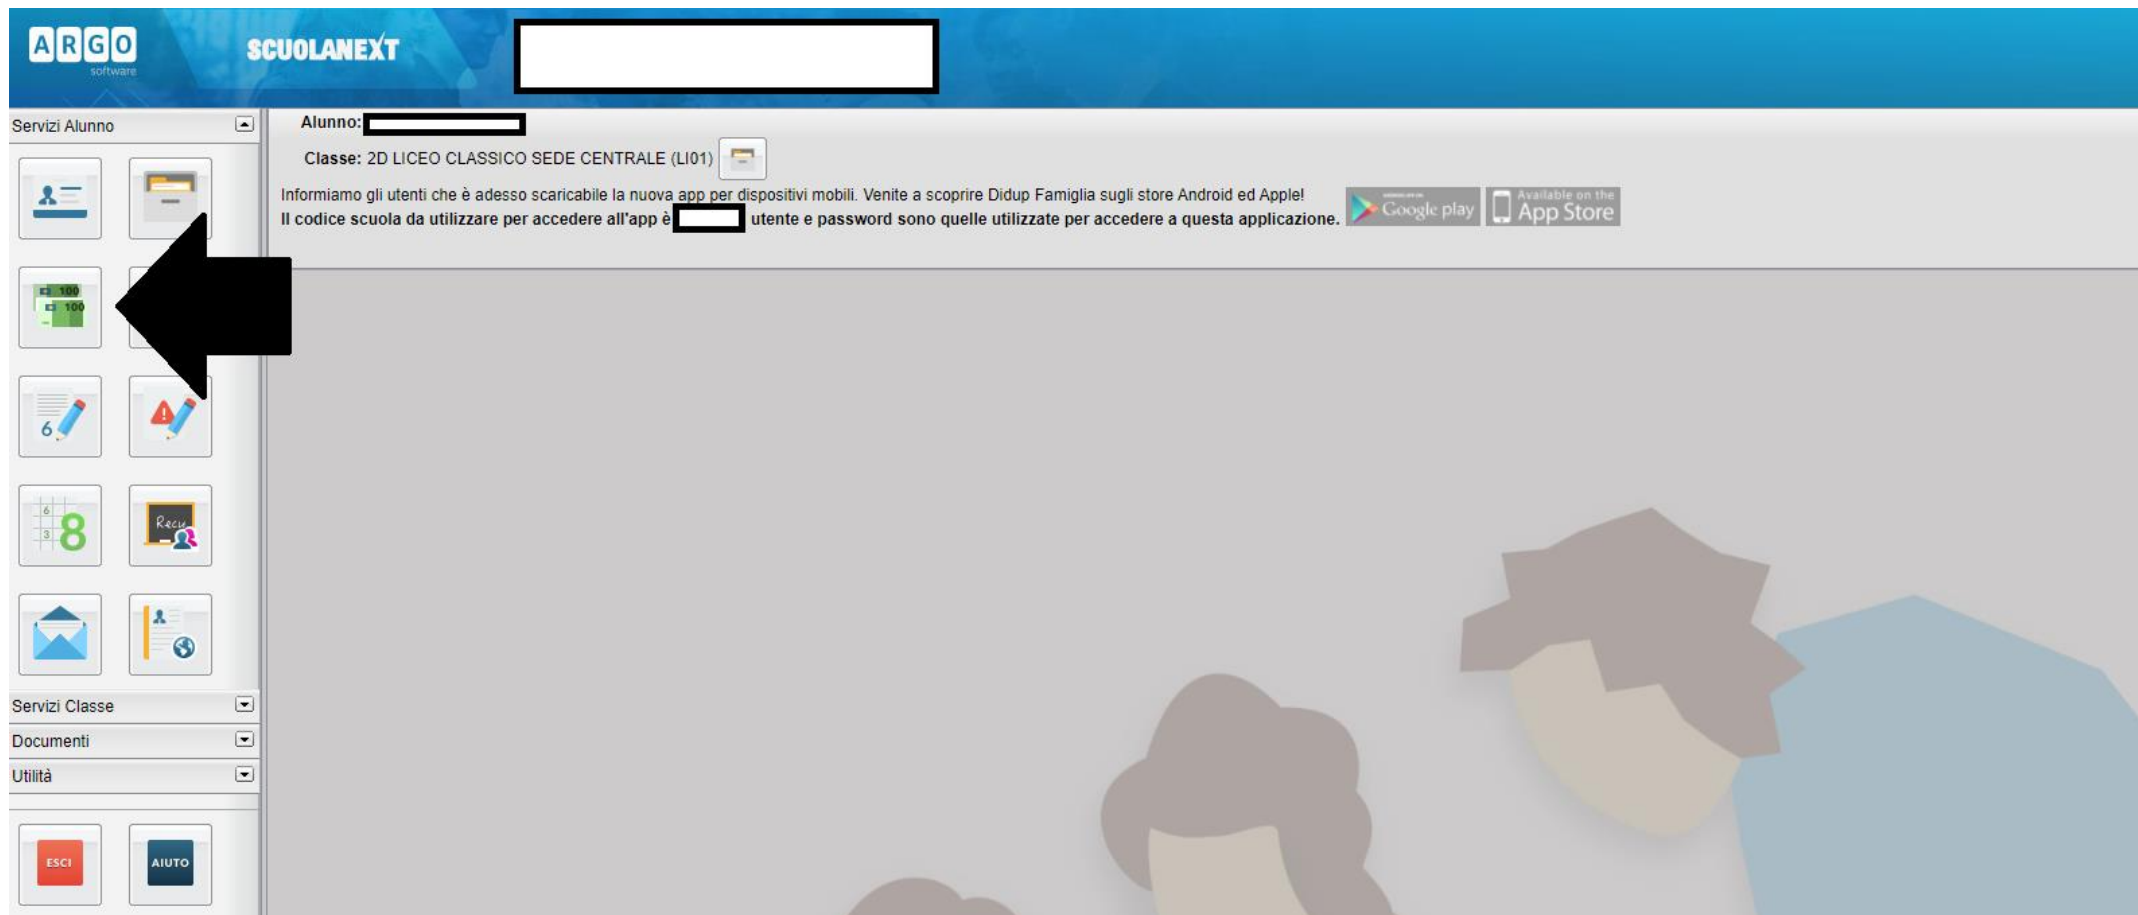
ARGO software

SCUOLANEXT

Servizi Alunno

Alunno:

Classe: 2D LICEO CLASSICO SEDE CENTRALE (LI01)

Informiamo gli utenti che è adesso scaricabile la nuova app per dispositivi mobili. Venite a scoprire Didup Famiglia sugli store Android ed Apple!
Il codice scuola da utilizzare per accedere all'app è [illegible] utente e password sono quelle utilizzate per accedere a questa applicazione.

Google play

Available on the App Store

100
100

6

6
3
8

Recu

Servizi Classe

Documenti

Utilità

ESCI

AIUTO